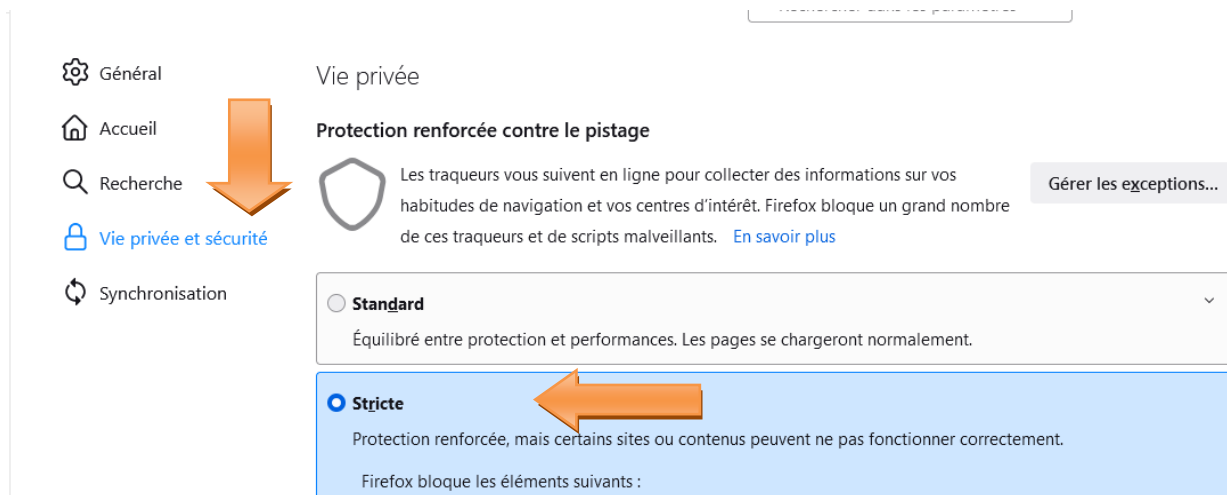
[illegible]

Général

Accueil

Recherche

Vie privée et sécurité

Synchronisation

Vie privée

Protection renforcée contre le pistage

Les traqueurs vous suivent en ligne pour collecter des informations sur vos habitudes de navigation et vos centres d'intérêt. Firefox bloque un grand nombre de ces traqueurs et de scripts malveillants. En savoir plus

Gérer les exceptions…

Standard

Équilibré entre protection et performances. Les pages se chargeront normalement.

Stricte

Protection renforcée, mais certains sites ou contenus peuvent ne pas fonctionner correctement.

Firefox bloque les éléments suivants :